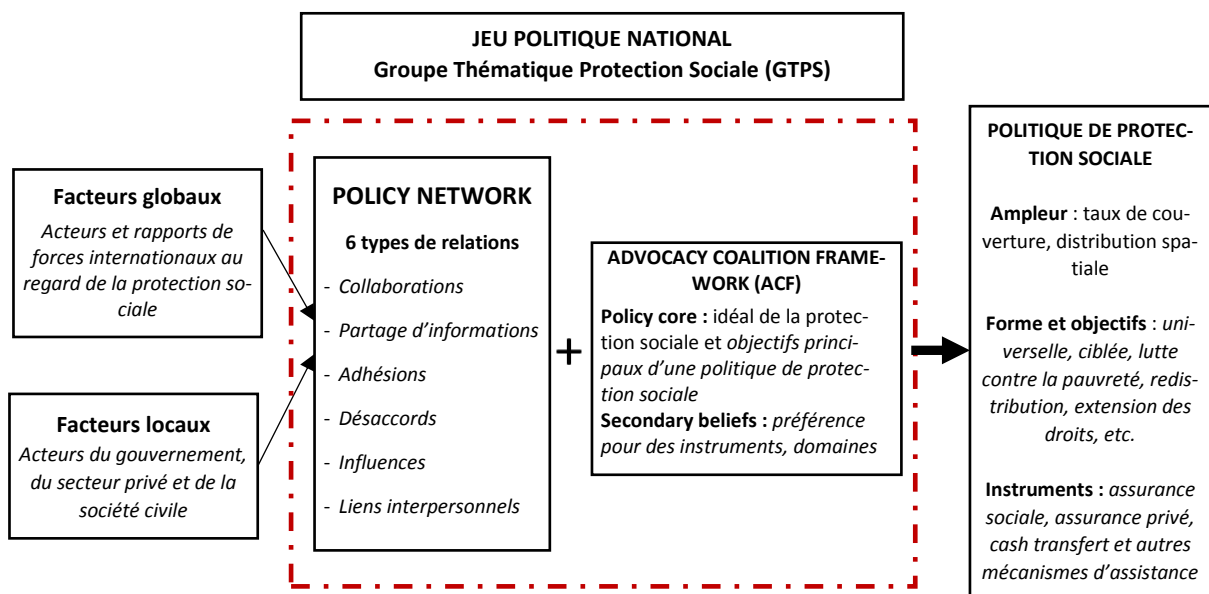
JEU POLITIQUE NATIONAL
Groupe Thématique Protection Sociale (GTPS)

Facteurs globaux
Acteurs et rapports de forces internationaux au regard de la protection sociale

Facteurs locaux
Acteurs du gouvernement, du secteur privé et de la société civile

POLICY NETWORK
6 types de relations
- Collaborations
- Partage d'informations
- Adhésions
- Désaccords
- Influences
- Liens interpersonnels

+

ADVOCACY COALITION FRAMEWORK (ACF)
Policy core : idéal de la protection sociale et objectifs principaux d'une politique de protection sociale
Secondary beliefs : préférence pour des instruments, domaines

POLITIQUE DE PROTECTION SOCIALE

Ampleur : taux de couverture, distribution spatiale

Forme et objectifs : universelle, ciblée, lutte contre la pauvreté, redistribution, extension des droits, etc.

Instruments : assurance sociale, assurance privé, cash transfert et autres mécanismes d'assistance